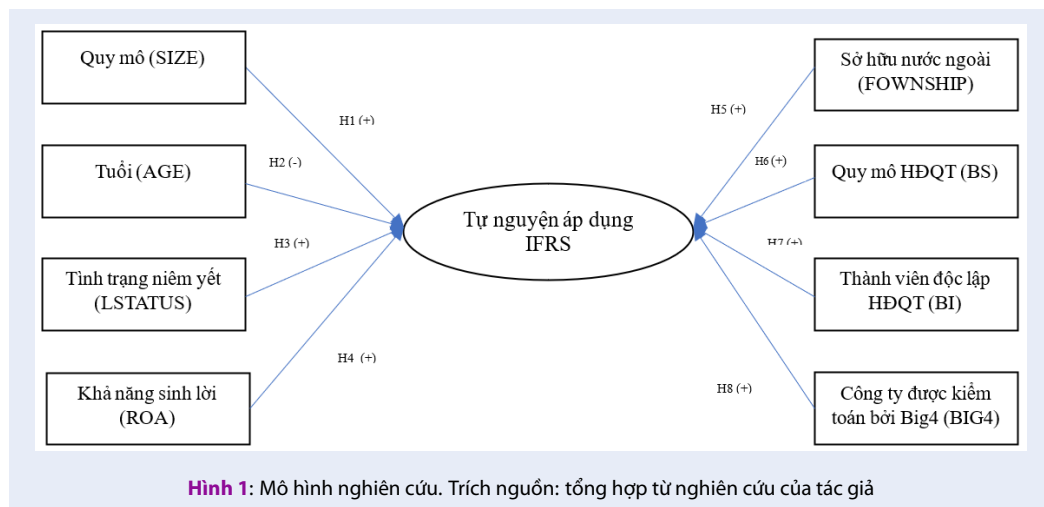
Quy mô (SIZE)

Tuổi (AGE)

Tình trạng niêm yết (LSTATUS)

Khả năng sinh lời (ROA)

H1 (+)

H2 (-)

H3 (+)

H4 (+)

Tự nguyện áp dụng IFRS

H5 (+)

H6 (+)

H7 (+)

H8 (+)

Sở hữu nước ngoài (FOWNSHIP)

Quy mô HĐQT (BS)

Thành viên độc lập HĐQT (BI)

Công ty được kiểm toán bởi Big4 (BIG4)

Hình 1: Mô hình nghiên cứu. Trích nguồn: tổng hợp từ nghiên cứu của tác giả